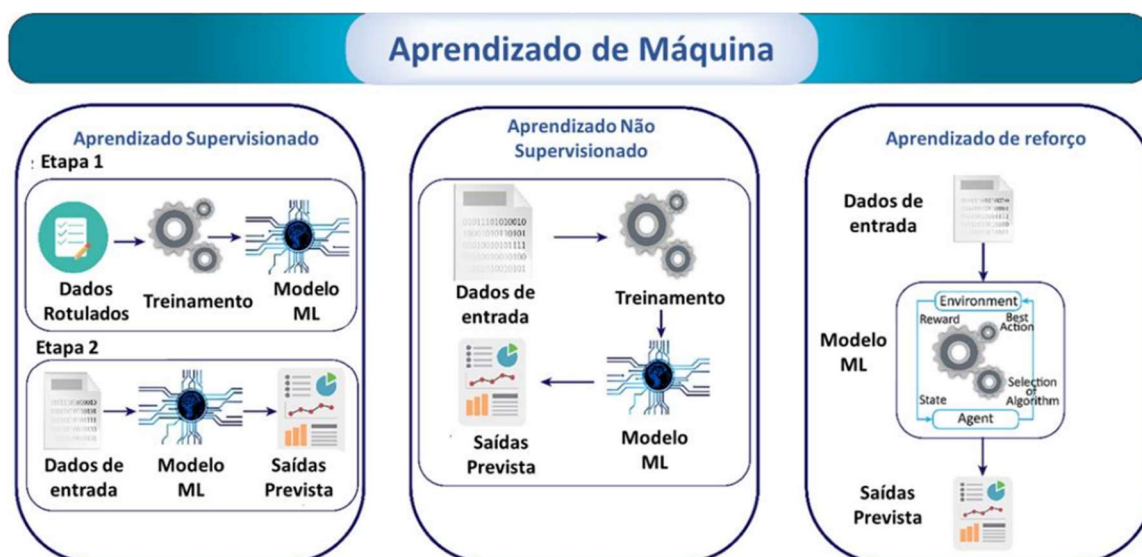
Aprendizado de Máquina

Aprendizado Supervisionado

Etapa 1

Dados Rotulados

Treinamento

Modelo ML

Etapa 2

Dados de entrada

Modelo ML

Saídas Prevista

Aprendizado Não Supervisionado

Dados de entrada

Treinamento

Saídas Prevista

Modelo ML

Aprendizado de reforço

Dados de entrada

Modelo ML

Environment

Reward

Best Action

Selection of Algorithm

State

Agent

Saídas Prevista